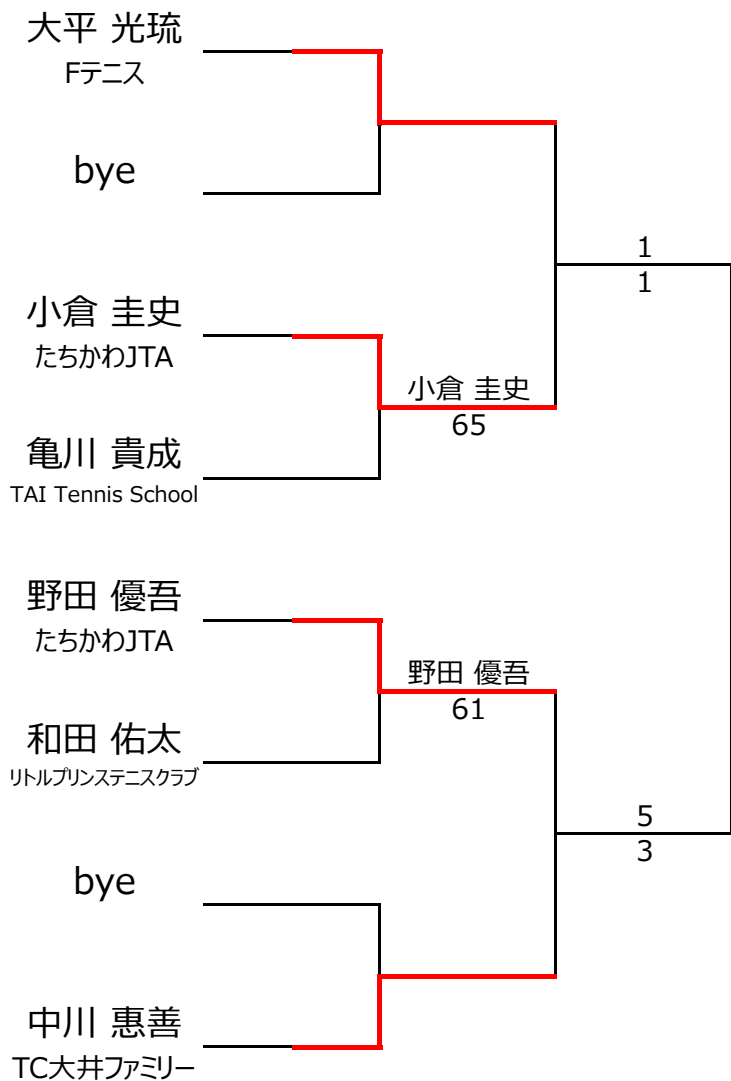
大平 光琉
Fテニス

bye

小倉 圭史
たちかわJTA

亀川 貴成
TAI Tennis School

野田 優吾
たちかわJTA

和田 佑太
リトルプリンステニスクラブ

bye

中川 恵善
TC大井ファミリー

小倉 圭史
65

野田 優吾
61

1
1

5
3